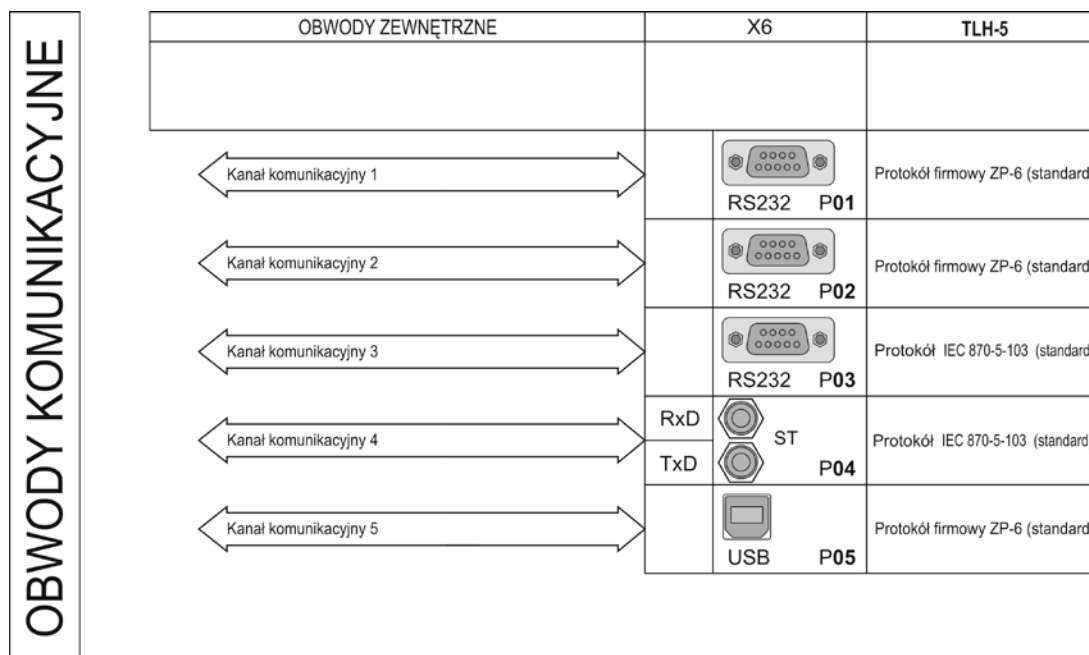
OBWODY KOMUNIKACYJNE

| OBWODY ZEWNĘTRZNE | X6 | TLH-5 |
|---|---|---|
| | | |
| Kanał komunikacyjny 1 | RS232 P01 | Protokół firmowy ZP-6 (standard |
| Kanał komunikacyjny 2 | RS232 P02 | Protokół firmowy ZP-6 (standard |
| Kanał komunikacyjny 3 | RS232 P03 | Protokół IEC 870-5-103 (standard |
| Kanał komunikacyjny 4 | RxD TxD ST P04 | Protokół IEC 870-5-103 (standard |
| Kanał komunikacyjny 5 | USB P05 | Protokół firmowy ZP-6 (standard |